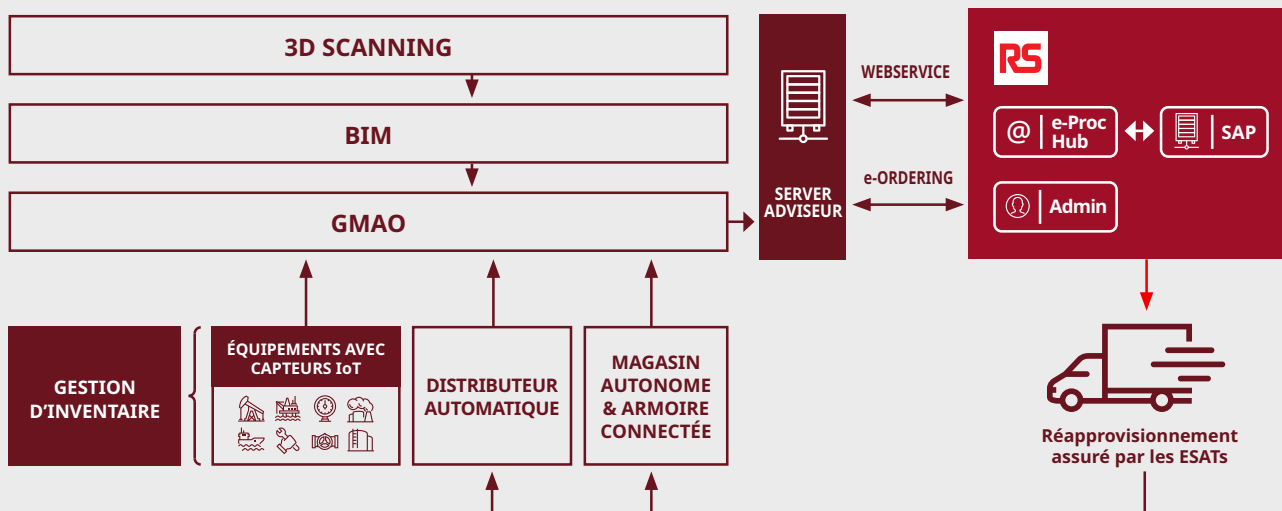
3D SCANNING

BIM

GMAO

SERVER ADVISEUR

WEBSERVICE

e-ORDERING

RS

e-Proc Hub

SAP

Admin

GESTION D'INVENTAIRE

ÉQUIPEMENTS AVEC CAPTEURS IoT

DISTRIBUTEUR AUTOMATIQUE

MAGASIN AUTONOME & ARMOIRE CONNECTÉE

Réapprovisionnement assuré par les ESATs